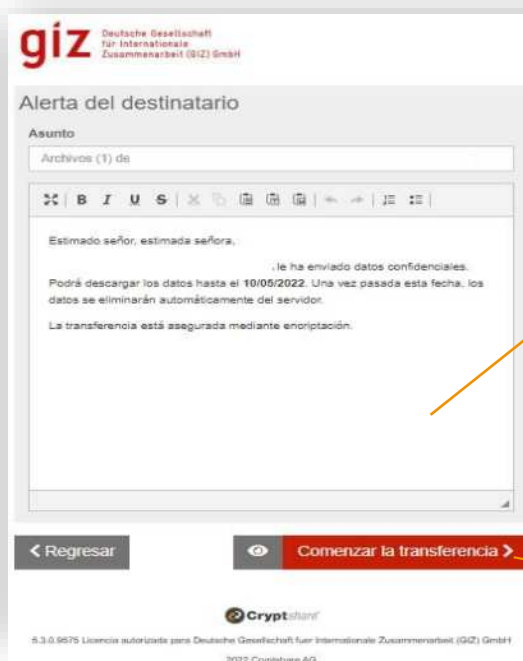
giz Deutsche Gesellschaft für Internationale Zusammenarbeit (GIZ) GmbH

Alerta del destinatario

Asunto

Archivos (1) de

B I U S

Estimado señor, estimada señora,

, le ha enviado datos confidenciales. Podrá descargar los datos hasta el **10/05/2022**. Una vez pasada esta fecha, los datos se eliminarán automáticamente del servidor.

La transferencia está asegurada mediante encriptación.

< Regresar

Comenzar la transferencia >

Cryptshare

5.3.0.9575 Licencia autorizada para Deutsche Gesellschaft fuer Internationale Zusammenarbeit (GIZ) GmbH

2022 Cryptshare AG